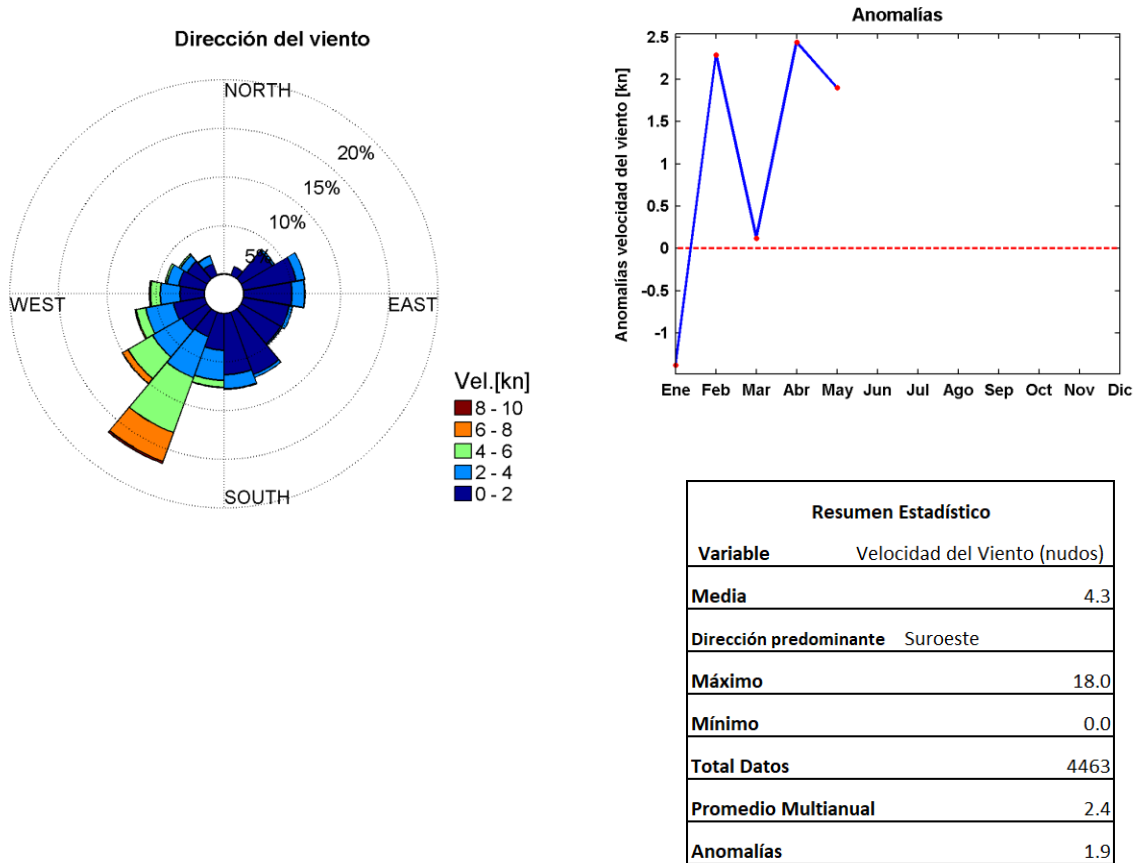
Dirección del viento

NORTH
20%
15%
10%
5%
WEST
EAST
SOUTH

Vel.[kn]
8 - 10
6 - 8
4 - 6
2 - 4
0 - 2

Anomalías

Anomalías velocidad del viento [kn]

2.5
2
1.5
1
0.5
0
-0.5
-1

Ene Feb Mar Abr May Jun Jul Ago Sep Oct Nov Dic

| Resumen Estadístico | |
|---|---|
| Variable | Velocidad del Viento (nudos) |
| Media | 4.3 |
| Dirección predominante | Suroeste |
| Máximo | 18.0 |
| Mínimo | 0.0 |
| Total Datos | 4463 |
| Promedio Multianual | 2.4 |
| Anomalías | 1.9 |